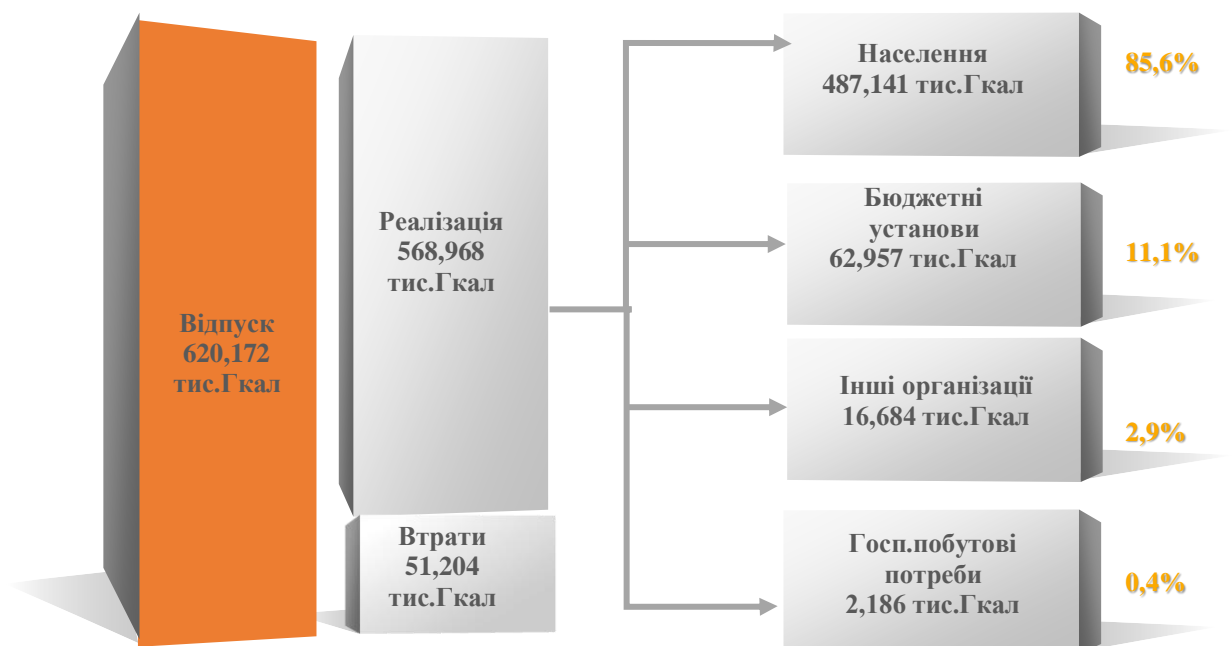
Відпуск 620,172 тис.Гкал

Реалізація 568,968 тис.Гкал

Втрати 51,204 тис.Гкал

Населення 487,141 тис.Гкал

85,6%

Бюджетні установи 62,957 тис.Гкал

11,1%

Інші організації 16,684 тис.Гкал

2,9%

Госп.побутові потреби 2,186 тис.Гкал

0,4%